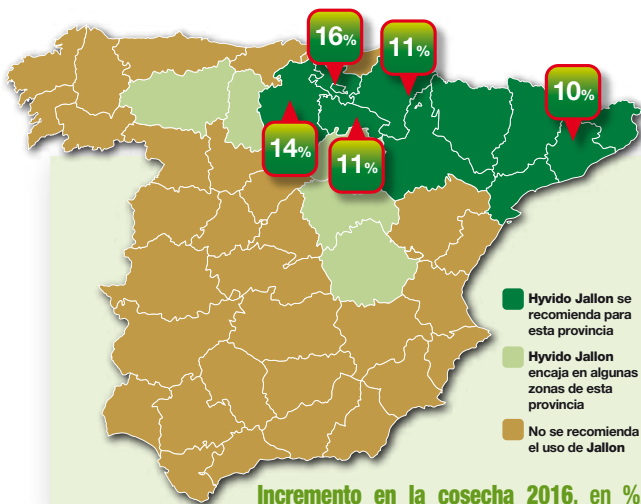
16%

11%

10%

14%

11%

Hyvido Jallon se recomienda para esta provincia

Hyvido Jallon encaja en algunas zonas de esta provincia

No se recomienda el uso de Jallon

Incremento en la cosecha 2016, en %